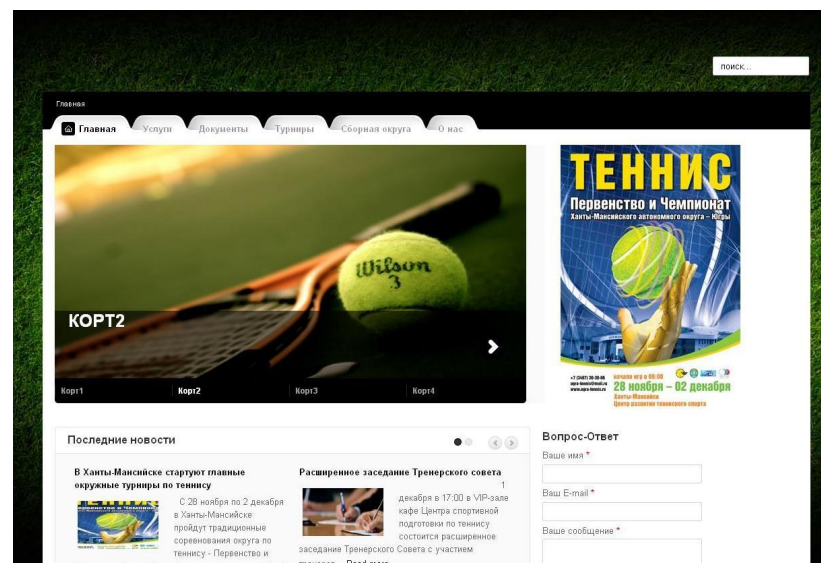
поиск...

Главная

Главная Услуги Документы Турниры Сборная округа О нас

Wilson 3

КОРТ2

Корт1 Корт2 Корт3 Корт4

ТЕННИС
Первенство и Чемпионат
Ханты-Мансийского автономного округа – Югры

+7 (3467) 30-30-06
начало игр в 09:00
28 ноября – 02 декабря
Ханты-Мансийск
Центр развития теннисного спорта

Последние новости

В Ханты-Мансийске стартуют главные окружные турниры по теннису

С 28 ноября по 2 декабря в Ханты-Мансийске пройдут традиционные соревнования округа по теннису - Первенство и

Расширенное заседание Тренерского совета

1 декабря в 17:00 в VIP-зале кафе Центра спортивной подготовки по теннису состоится расширенное заседание Тренерского Совета с участием

Вопрос-Ответ

Ваше имя *

Ваш E-mail *

Ваше сообщение *